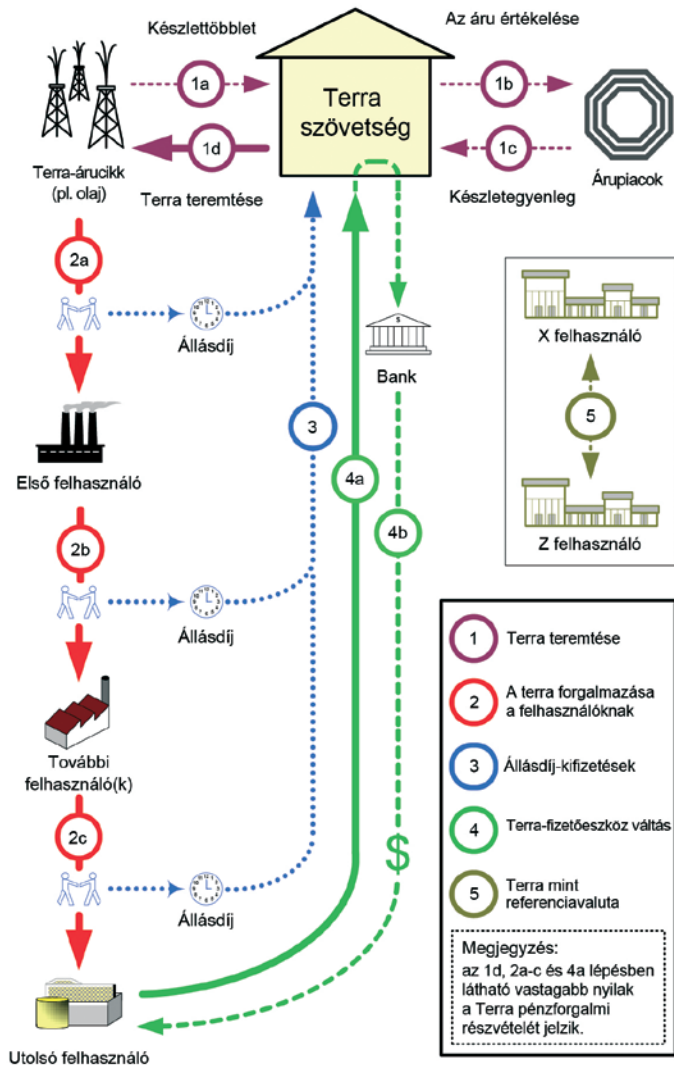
Készlettöbblet

Az áru értékelése

Terra szövetség

1a

1b

1d

1c

Terra-árucikk (pl. olaj)

Terra teremtése

Készletegyenleg

Árupiacok

2a

Állásdíj

Bank

X felhasználó

5

Z felhasználó

3

4a

4b

Első felhasználó

2b

Állásdíj

További felhasználó(k)

2c

$

Állásdíj

Utolsó felhasználó

1 Terra teremtése

2 A terra forgalmazása a felhasználóknak

3 Állásdíj-kifizetések

4 Terra-fizetőeszköz váltás

5 Terra mint referenciavaluta

Megjegyzés:
az 1d, 2a-c és 4a lépésben látható vastagabb nyilak a Terra pénzforgalmi részvételét jelzik.